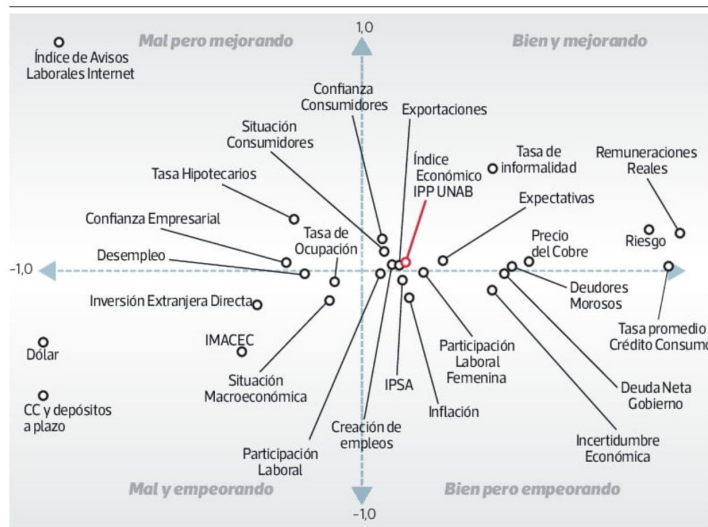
Mal pero mejorando

1,0

Bien y mejorando

Índice de Avisos Laborales Internet

Confianza Consumidores

Exportaciones

Situación Consumidores

Índice Económico IPP UNAB

Tasa de informalidad

Remuneraciones Reales

Tasa Hipotecarios

Expectativas

Confianza Empresarial

Tasa de Ocupación

Precio del Cobre

Riesgo

Desempleo

-1,0

Deudores Morosos

Inversión Extranjera Directa

Participación Laboral Femenina

Tasa promedio Crédito Consumo

Dólar

IMACEC

Situación Macroeconómica

IPSA

Deuda Neta Gobierno

CC y depósitos a plazo

Inflación

Creación de empleos

Incertidumbre Económica

Participación Laboral

Mal y empeorando

Bien pero empeorando

-1,0